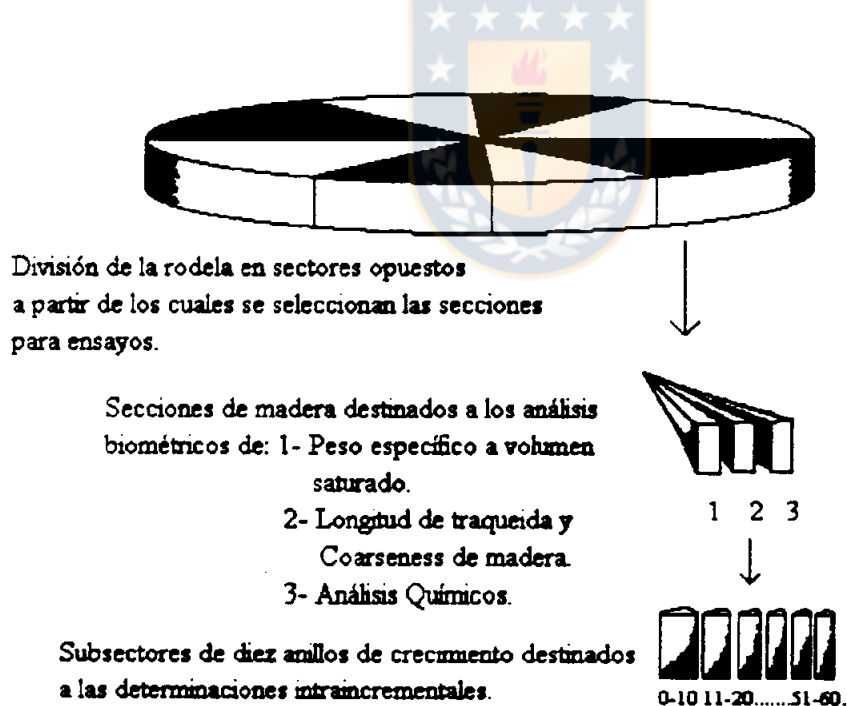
División de la rodela en sectores opuestos a partir de los cuales se seleccionan las secciones para ensayos.

Secciones de madera destinados a los análisis biométricos de: 1- Peso específico a volumen saturado.
2- Longitud de traqueida y Coarseness de madera.
3- Análisis Químicos.

1 2 3

Subsectores de diez anillos de crecimiento destinados a las determinaciones intraincrementales.

0-10 11-20......51-60.